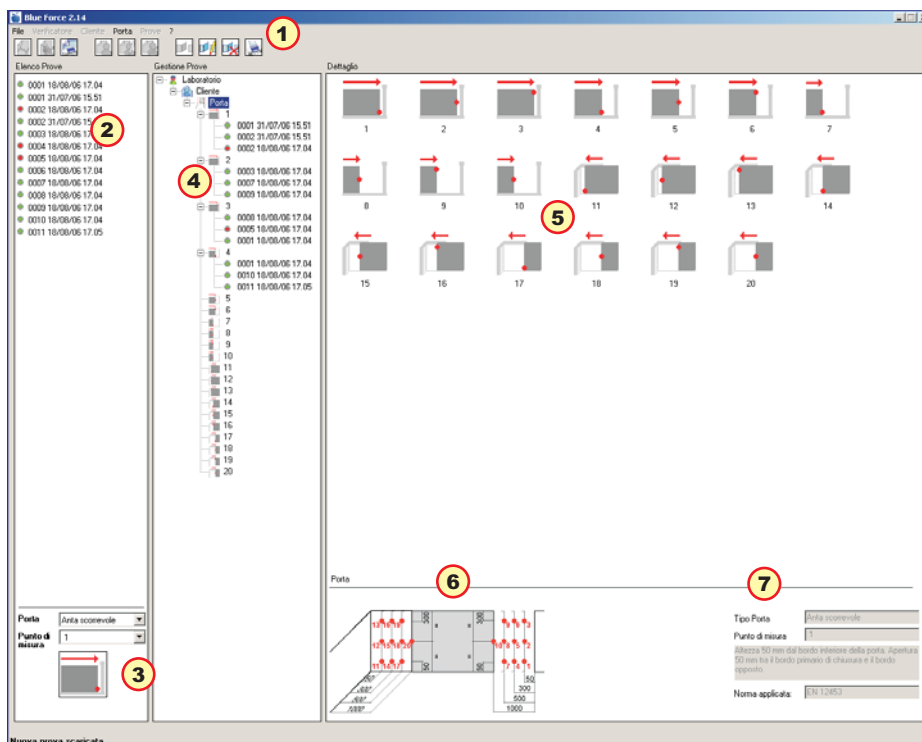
Blue Force 2.14

File Verificatore Cliente Porta Prove ?

1

Elenco Prove

0001 18/08/06 17.04
0001 31/07/06 15.51
0002 18/08/06 17.04
0002 31/07/06 15.51
0003 18/08/06 17.04
0004 18/08/06 17.04
0005 18/08/06 17.04
0006 18/08/06 17.04
0007 18/08/06 17.04
0008 18/08/06 17.04
0009 18/08/06 17.04
0010 18/08/06 17.04
0011 18/08/06 17.05

2

Porta Anta scorrevole
Punto di misura 1

3

Gestione Prove

Laboratorio
Cliente
Porta
1
0001 31/07/06 15.51
0002 31/07/06 15.51
0002 18/08/06 17.04
2
0003 18/08/06 17.04
0007 18/08/06 17.04
0009 18/08/06 17.04
3
0006 18/08/06 17.04
0005 18/08/06 17.04
0001 18/08/06 17.04
4
0001 18/08/06 17.04
0010 18/08/06 17.04
0011 18/08/06 17.05
5
6
7
8
9
10
11
12
13
14
15
16
17
18
19
20

4

Dettaglio

1 2 3 4 5 6 7
8 9 10 11 12 13 14
15 16 17 18 19 20

5

Porta

6

7

300 300 300 50 50 300 500 1000

Tipo Porta Anta scorrevole
Punto di misura 1
Altezza 50 mm dal bordo inferiore della porta. Apertura 50 mm tra il bordo primario di chiusura e il bordo opposto.
Norma applicata: EN 12453

Nuova prova scaricata